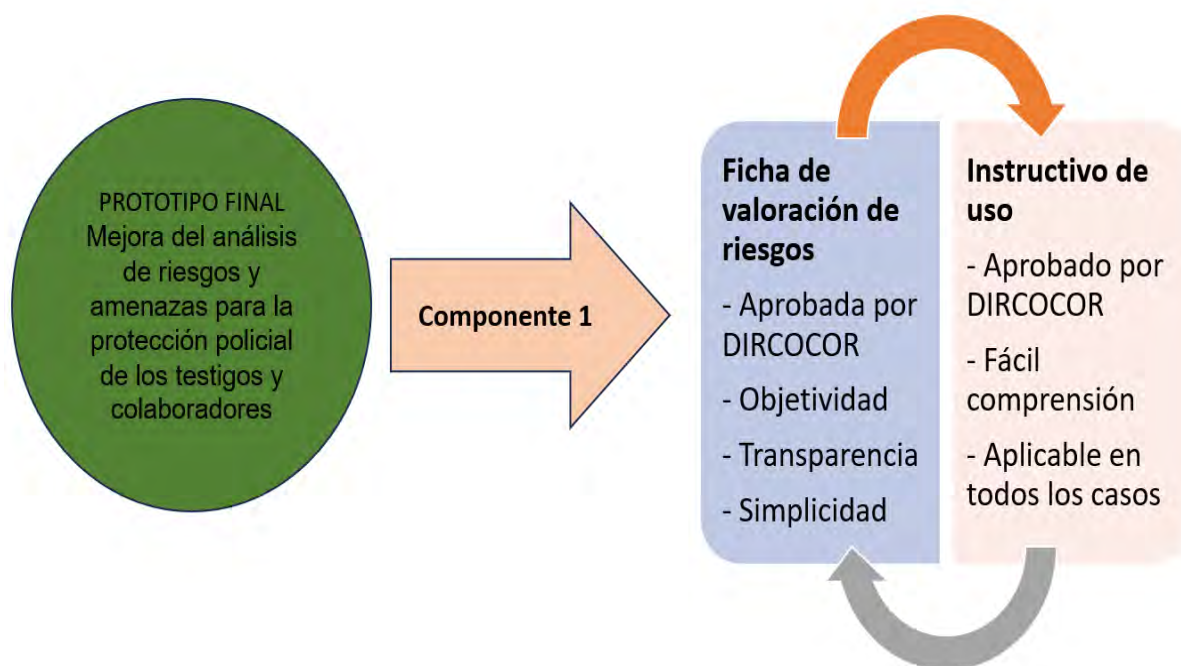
PROTOTIPO FINAL
Mejora del análisis de riesgos y amenazas para la protección policial de los testigos y colaboradores

Componente 1

Ficha de valoración de riesgos

- Aprobada por DIRCOCOR

- Objetividad

- Transparencia

- Simplicidad

Instructivo de uso

- Aprobado por DIRCOCOR

- Fácil comprensión

- Aplicable en todos los casos